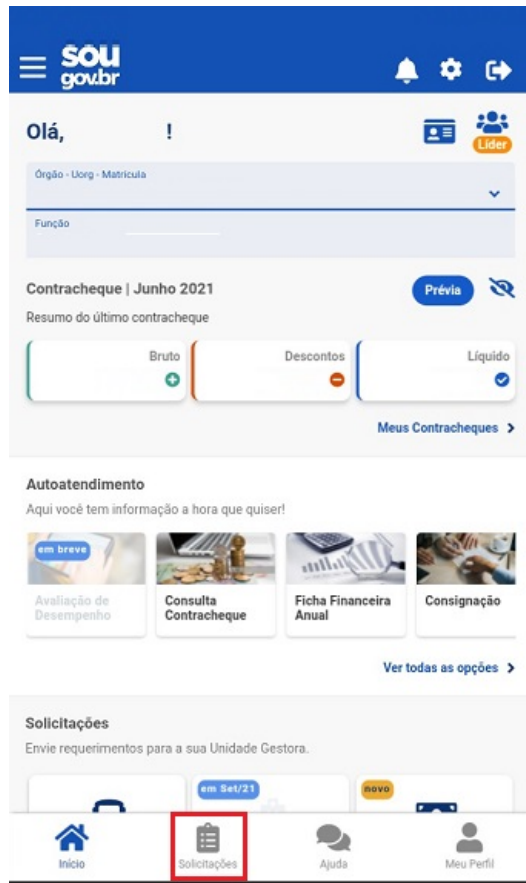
sou gov.br

Olá, !

Líder

Órgão - Uorg - Matrícula

Função

Contracheque | Junho 2021

Prévia

Resumo do último contracheque

Bruto

Descontos

Líquido

Meus Contracheques

Autoatendimento

Aqui você tem informação a hora que quiser!

em breve

Avaliação de Desempenho

Consulta Contracheque

Ficha Financeira Anual

Consignação

Ver todas as opções

Solicitações

Envie requerimentos para a sua Unidade Gestora.

em Set/21

novo

Início

Solicitações

Ajuda

Meu Perfil